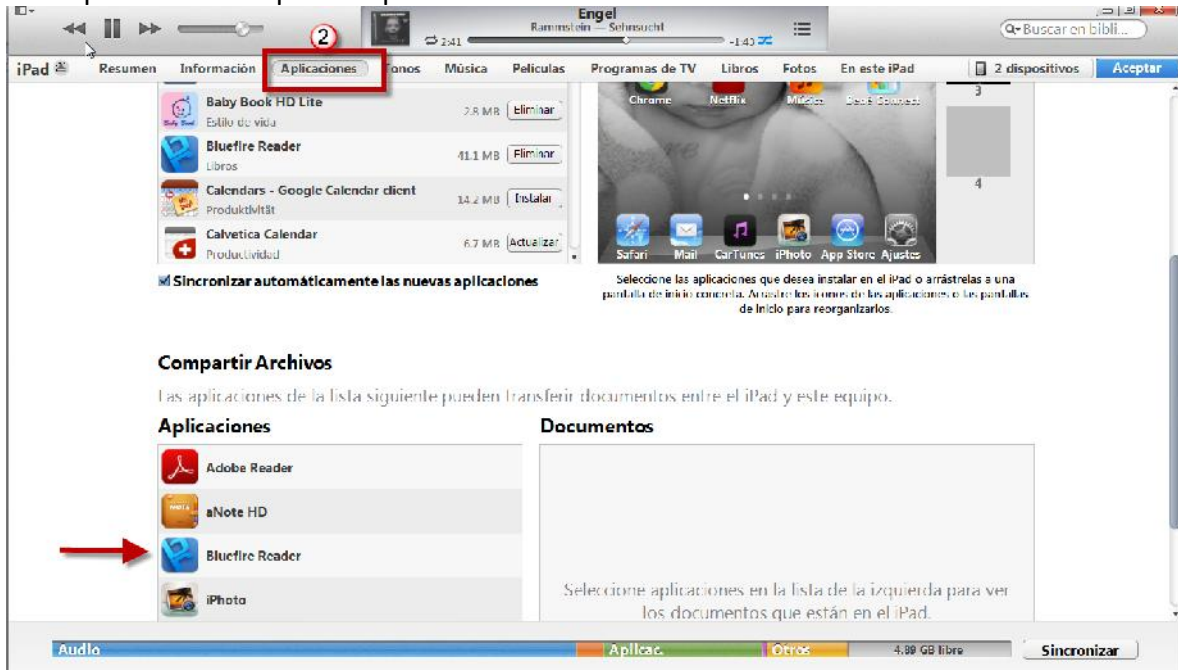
Engel
Rammstein — Sehnsucht
2:41
-1:43
Buscar en bibli...
2
iPad
Resumen
Información
Aplicaciones
Tonos
Música
Películas
Programas de TV
Libros
Fotos
En este iPad
2 dispositivos
Aceptar

Baby Book HD Lite
Estilo de vida
2.8 MB
Eliminar
Bluefire Reader
Libros
41.1 MB
Eliminar
Calendars - Google Calendar client
Produktivität
14.2 MB
Instalar
Calvetica Calendar
Productividad
6.7 MB
Actualizar

Chrome
Netflix
Música
Baby Connect
3
4
Safari
Mail
CarTunes
iPhoto
App Store
Ajustes

Sincronizar automáticamente las nuevas aplicaciones

Seleccione las aplicaciones que desea instalar en el iPad o arrástrelas a una pantalla de inicio concreta. Arrastre los iconos de las aplicaciones o las pantallas de inicio para reorganizarlos.

Compartir Archivos
Las aplicaciones de la lista siguiente pueden transferir documentos entre el iPad y este equipo.

Aplicaciones
Adobe Reader
aNote HD
Bluefire Reader
iPhoto

Documentos
Seleccione aplicaciones en la lista de la izquierda para ver los documentos que están en el iPad.

Audio
Aplicac.
Otros
4.89 GB libre
Sincronizar